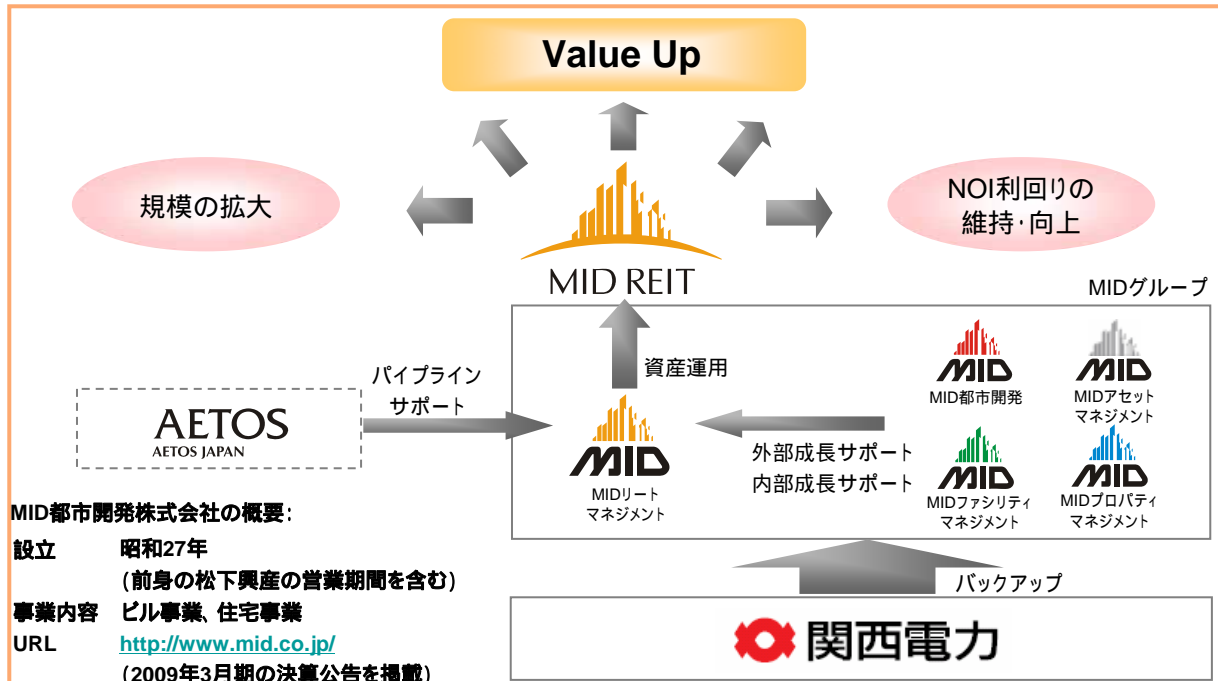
Value Up

規模の拡大

NOI利回りの維持･向上

MID REIT

MIDグループ

パイプラインサポート

AETOS
AETOS JAPAN

資産運用

MID
MIDリートマネジメント

外部成長サポート
内部成長サポート

MID
MID都市開発

MID
MIDアセットマネジメント

MID
MIDファシリティマネジメント

MID
MIDプロパティマネジメント

バックアップ

関西電力

MID都市開発株式会社の概要:

設立　昭和27年
（前身の松下興産の営業期間を含む）
事業内容　ビル事業、住宅事業
URL　http://www.mid.co.jp/
（2009年3月期の決算公告を掲載）